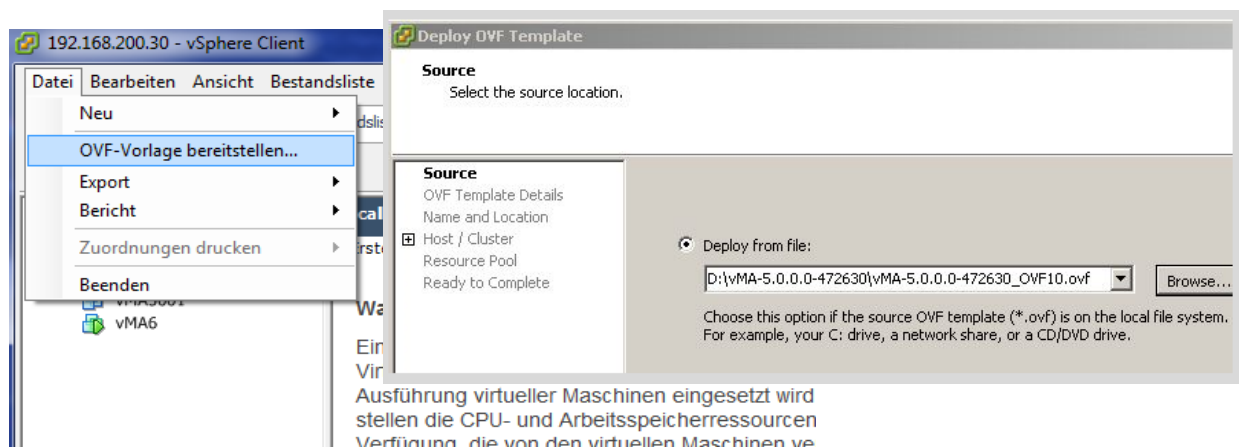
192.168.200.30 - vSphere Client

Datei Bearbeiten Ansicht Bestandsliste

Neu
OVF-Vorlage bereitstellen...
Export
Bericht
Zuordnungen drucken
Beenden

dslis
cal
irst
vMA5001
vMA6
Wa
Ein
Vir
Ausführung virtueller Maschinen eingesetzt wird
stellen die CPU- und Arbeitsspeicherressourcen
Verfügung, die von den virtuellen Maschinen ve

Deploy OVF Template

Source
Select the source location.

Source
OVF Template Details
Name and Location
Host / Cluster
Resource Pool
Ready to Complete

Deploy from file:
D:\vMA-5.0.0.0-472630\vMA-5.0.0.0-472630_OVF10.ovf
Browse...
Choose this option if the source OVF template (*.ovf) is on the local file system.
For example, your C: drive, a network share, or a CD/DVD drive.